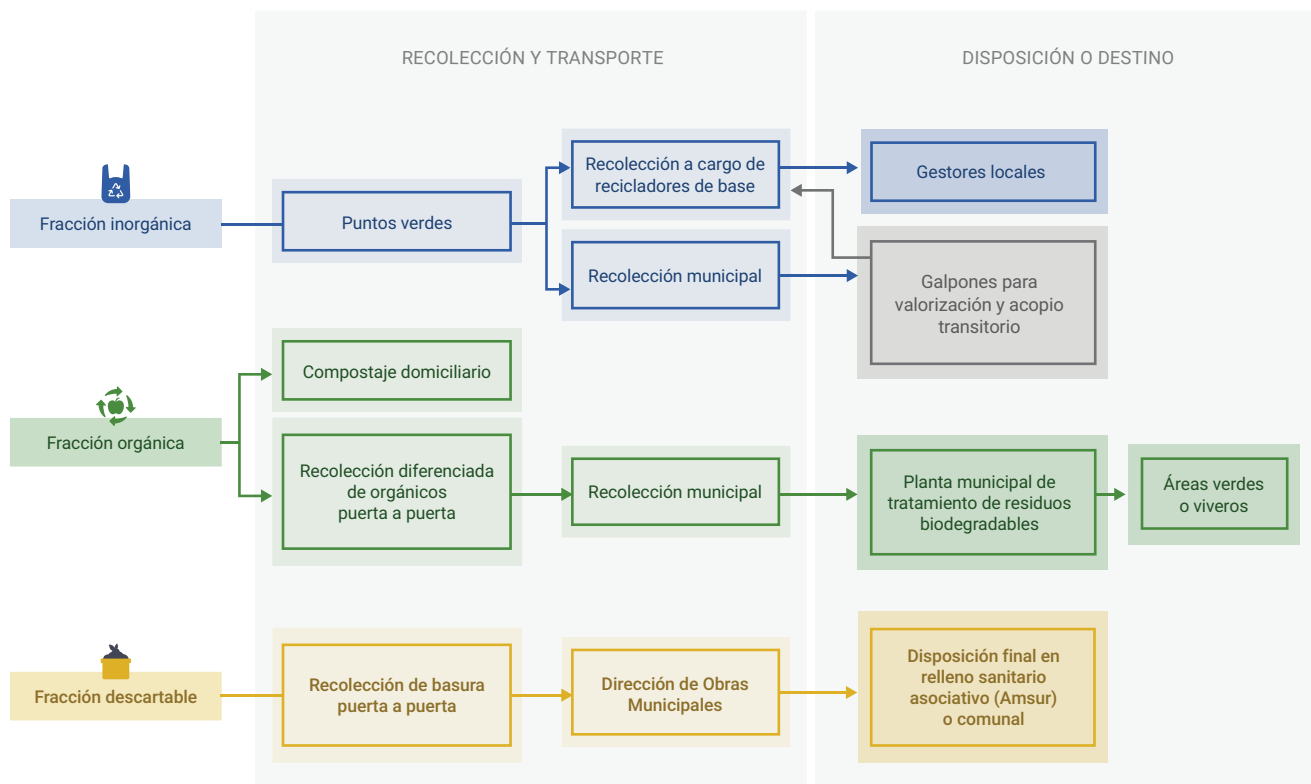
RECOLECCIÓN Y TRANSPORTE

DISPOSICIÓN O DESTINO

Fracción inorgánica

Puntos verdes

Recolección a cargo de recicladores de base

Recolección municipal

Gestores locales

Galpones para valorización y acopio transitorio

Fracción orgánica

Compostaje domiciliario

Recolección diferenciada de orgánicos puerta a puerta

Recolección municipal

Planta municipal de tratamiento de residuos biodegradables

Áreas verdes o viveros

Fracción descartable

Recolección de basura puerta a puerta

Dirección de Obras Municipales

Disposición final en relleno sanitario asociativo (Amsur) o comunal